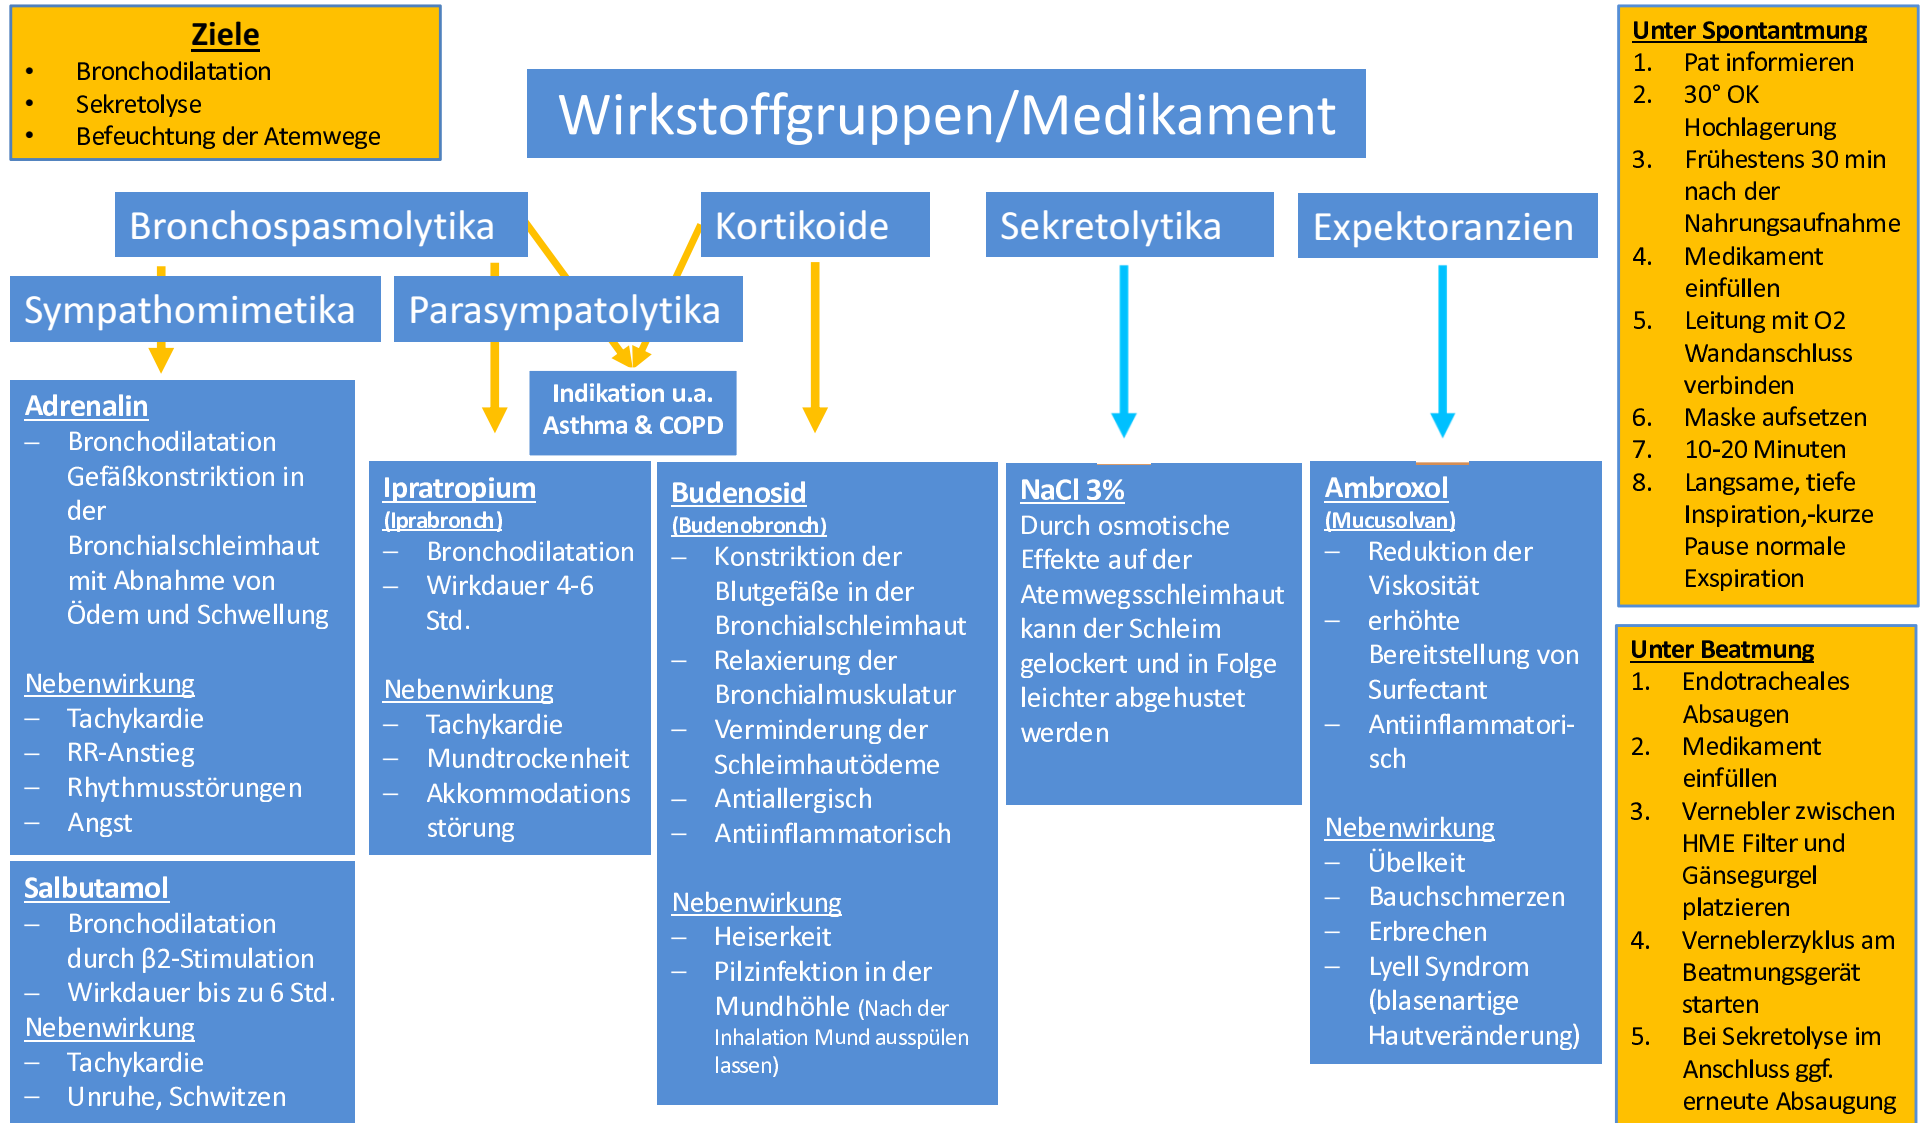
**Ziele**
- Bronchodilatation
- Sekretolyse
- Befeuchtung der Atemwege

Wirkstoffgruppen/Medikament

Bronchospasmolytika

Kortikoide

Sekretolytika

Expektoranzien

Sympathomimetika

Parasympatolytika

Indikation u.a. Asthma & COPD

**Adrenalin**
– Bronchodilatation Gefäßkonstriktion in der Bronchialschleimhaut mit Abnahme von Ödem und Schwellung

Nebenwirkung
– Tachykardie
– RR-Anstieg
– Rhythmusstörungen
– Angst

**Salbutamol**
– Bronchodilatation durch β2-Stimulation
– Wirkdauer bis zu 6 Std.
Nebenwirkung
– Tachykardie
– Unruhe, Schwitzen

**Ipratropium**
(Iprabronch)
– Bronchodilatation
– Wirkdauer 4-6 Std.

Nebenwirkung
– Tachykardie
– Mundtrockenheit
– Akkommodationsstörung

**Budenosid**
(Budenobronch)
– Konstriktion der Blutgefäße in der Bronchialschleimhaut
– Relaxierung der Bronchialmuskulatur
– Verminderung der Schleimhautödeme
– Antiallergisch
– Antiinflammatorisch

Nebenwirkung
– Heiserkeit
– Pilzinfektion in der Mundhöhle (Nach der Inhalation Mund ausspülen lassen)

**NaCl 3%**
Durch osmotische Effekte auf der Atemwegsschleimhaut kann der Schleim gelockert und in Folge leichter abgehustet werden

**Ambroxol**
(Mucusolvan)
– Reduktion der Viskosität
– erhöhte Bereitstellung von Surfectant
– Antiinflammatorisch

Nebenwirkung
– Übelkeit
– Bauchschmerzen
– Erbrechen
– Lyell Syndrom (blasenartige Hautveränderung)

**Unter Spontantmung**
1. Pat informieren
2. 30° OK Hochlagerung
3. Frühestens 30 min nach der Nahrungsaufnahme
4. Medikament einfüllen
5. Leitung mit O2 Wandanschluss verbinden
6. Maske aufsetzen
7. 10-20 Minuten
8. Langsame, tiefe Inspiration,-kurze Pause normale Expiration

**Unter Beatmung**
1. Endotracheales Absaugen
2. Medikament einfüllen
3. Vernebler zwischen HME Filter und Gänsegurgel platzieren
4. Verneblerzyklus am Beatmungsgerät starten
5. Bei Sekretolyse im Anschluss ggf. erneute Absaugung